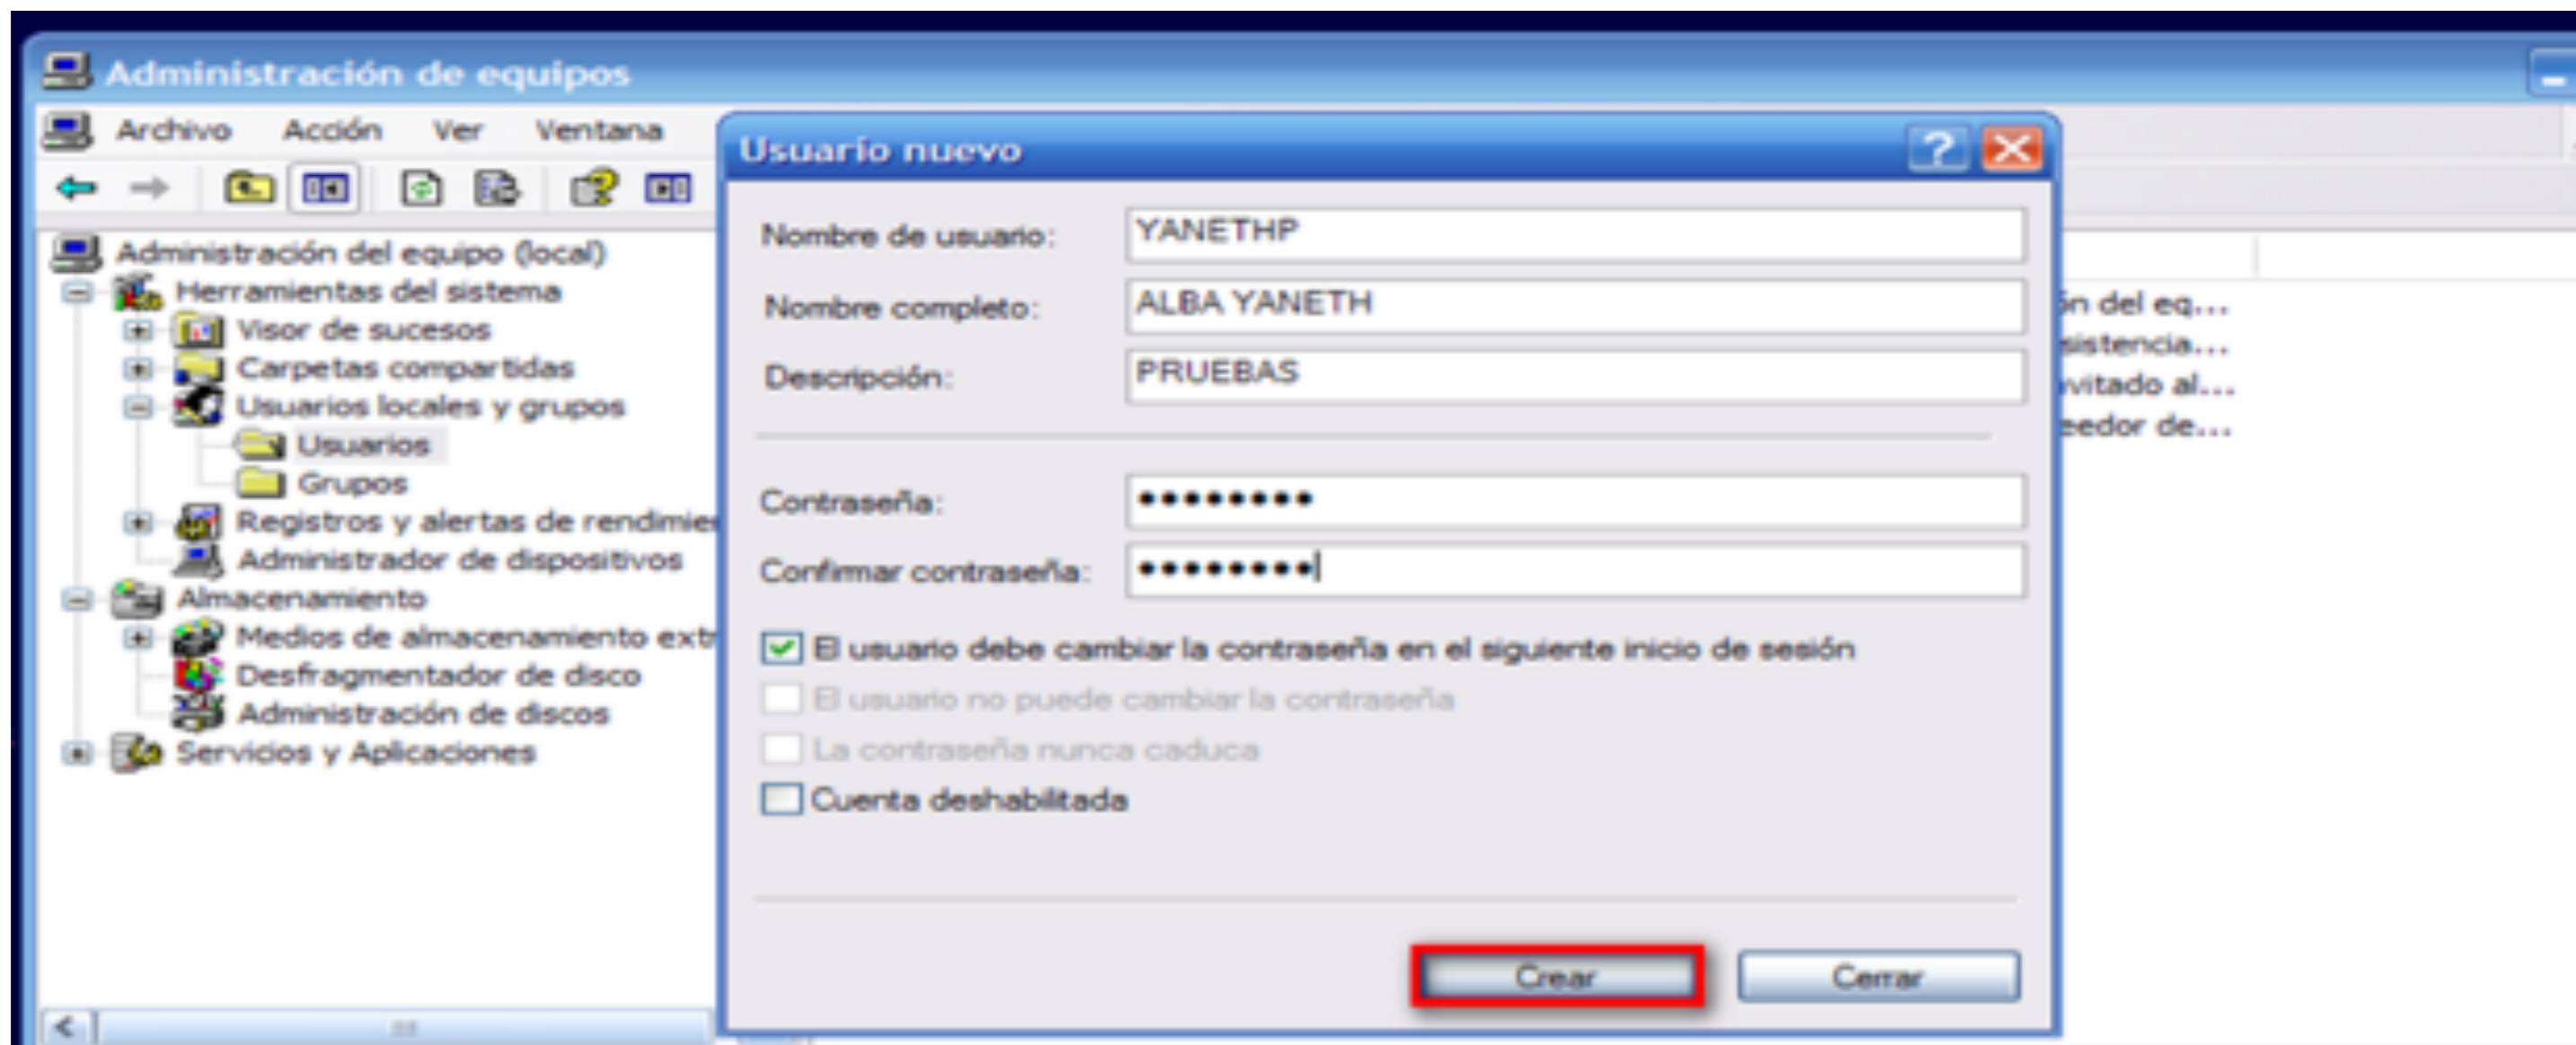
Administración de equipos

Archivo Acción Ver Ventana

Administración del equipo (local)
Herramientas del sistema
Visor de sucesos
Carpetas compartidas
Usuarios locales y grupos
Usuarios
Grupos
Registros y alertas de rendimie
Administrador de dispositivos
Almacenamiento
Medios de almacenamiento ext
Desfragmentador de disco
Administración de discos
Servicios y Aplicaciones

ón del eq...
sistencia...
vitado al...
eedor de...

Usuario nuevo

Nombre de usuario: YANETHP
Nombre completo: ALBA YANETH
Descripción: PRUEBAS

Contraseña: •••••••••
Confirmar contraseña: •••••••••

El usuario debe cambiar la contraseña en el siguiente inicio de sesión
El usuario no puede cambiar la contraseña
La contraseña nunca caduca
Cuenta deshabilitada

Crear Cerrar